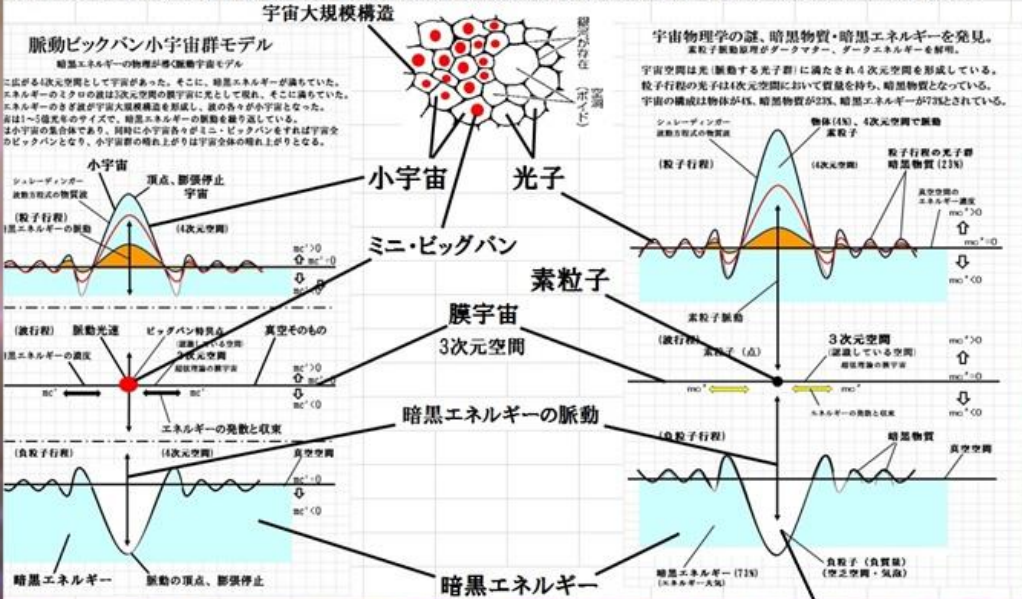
宇宙大規模構造

脈動ビッグバン小宇宙群モデル

暗黒エネルギーの物理が導く脈動宇宙モデル

に広がる4次元空間として宇宙があった。そこに、暗黒エネルギーが満ちていた。エネルギーのミクロの波は3次元空間の膜宇宙に光として現れ、そこに満ちていた。エネルギーのさざ波が宇宙大規模構造を形成し、波の各々が小宇宙となった。宙は1～5億光年のサイズで、暗黒エネルギーの脈動を繰り返している。は小宇宙の集合体であり、同時に小宇宙各々がミニ・ビッグバンをすれば宇宙全のビッグバンとなり、小宇宙の晴れ上がりは宇宙全体の晴れ上がりとなる。

銀河が存在

空洞(ボイド)

宇宙物理学の謎、暗黒物質・暗黒エネルギーを発見。

素粒子脈動原理がダークマター、ダークエネルギーを解明。

宇宙空間は光(脈動する光子群)に満たされ4次元空間を形成している。粒子行程の光子は4次元空間において質量を持ち、暗黒物質となっている。宇宙の構成は物体が4%、暗黒物質が23%、暗黒エネルギーが73%とされている。

小宇宙

光子

シュレーディンガー波動方程式の物質波

頂点、膨張停止

宇宙

(粒子行程)

(4次元空間)

暗黒エネルギーの脈動

$mc^2>0$

$mc^2=0$

$mc^2<0$

ミニ・ビッグバン

素粒子

(波行程)

脈動光速

ビッグバン特異点

3次元空間

超弦理論の膜宇宙

真空そのもの

暗黒エネルギーの濃度

$mc^2$

エネルギーの発散と収束

膜宇宙

3次元空間

暗黒エネルギーの脈動

(負粒子行程)

(4次元空間)

真空空間

暗黒エネルギー

脈動の頂点、膨張停止

暗黒エネルギー

シュレーディンガー波動方程式の物質波

物体(4%)、4次元空間で脈動

素粒子

(4次元空間)

粒子行程の光子群

暗黒物質(23%)

真空空間のエネルギー濃度

(粒子行程)

素粒子脈動

(波行程)

素粒子(点)

3次元空間

(膨張している空間)

超弦理論の膜宇宙

エネルギーの発散と収束

(負粒子行程)

暗黒物質

真空空間

暗黒エネルギー(73%)

(エネルギー大気)

負粒子(負質量)

(真空空間・気泡)